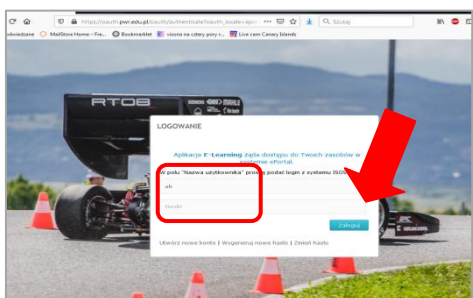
https://oauth.pwr.edu.pl/oauth/authenticate?oauth_locale=pl...
Szukaj
odwiedzane MailStore Home - Fre... Bookmarklet wiosna na cztery pory r... Live cam Canary Islands

RT08

LOGOWANIE

Aplikacja E-Learning żąda dostępu do Twoich zasobów w systemie ePortal.

W polu "Nazwa użytkownika" proszę podać login z systemu JSOS

ab

Hasło

Zaloguj

Utwórz nowe konto | Wygeneruj nowe hasło | Zmień hasło